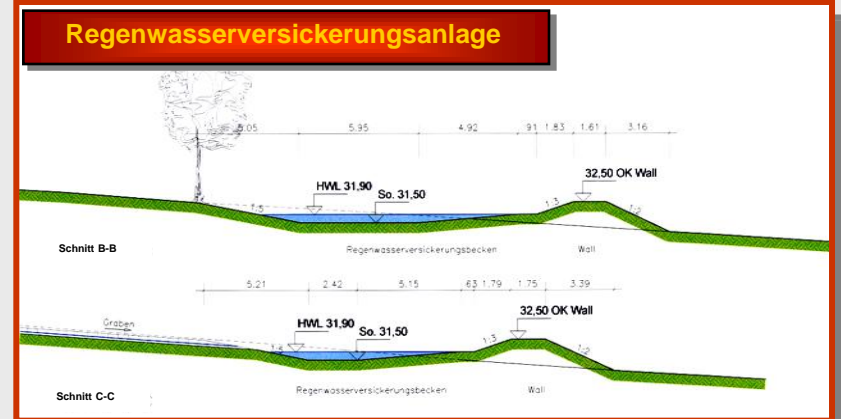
Regenwasserversickerungsanlage

5.05 5.95 4.92 .91 1.83 1.61 3.16

HWL 31,90
So. 31,50
32,50 OK Wall
1:5
1:3
1:2

Schnitt B-B
Regenwasserversickerungsbecken
Wall

5.21 2.42 5.15 .63 1.79 1.75 3.39

Graben
HWL 31,90
So. 31,50
32,50 OK Wall
1:4
1:3
1:2

Schnitt C-C
Regenwasserversickerungsbecken
Wall